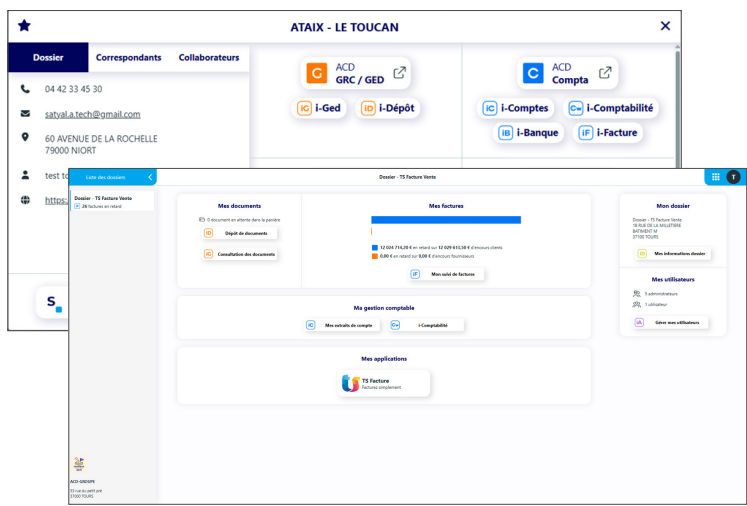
ATAIX - LE TOUCAN

Dossier
Correspondants
Collaborateurs

04 42 33 45 30
satyal.a.tech@gmail.com
60 AVENUE DE LA ROCHELLE
79000 NIORT
test to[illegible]
https:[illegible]

ACD
GRC / GED

ACD
Compta

i-Ged
i-Dépôt
i-Comptes
i-Comptabilité
i-Banque
i-Facture

Liste des dossiers
Dossier - TS Facture Vente
26 factures en retard

Dossier - TS Facture Vente

Mes documents
0 document en attente dans le panière
Dépôt de documents
Consultation des documents

Mes factures
12 024 714,20 € en retard sur 12 029 613,50 € d'encours clients
0,00 € en retard sur 0,00 € d'encours fournisseurs
Mon suivi de factures

Mon dossier
Dossier - TS Facture Vente
18 RUE DE LA MILLETIERE
BATIMENT M
37100 TOURS
Mes informations dossier

Mes utilisateurs
5 administrateurs
1 utilisateur
Gérer mes utilisateurs

Ma gestion comptable
Mes extraits de compte
i-Comptabilité

Mes applications
TS Facture
Factures simplement

ACD GROUPE
33 rue du petit pré
37000 TOURS